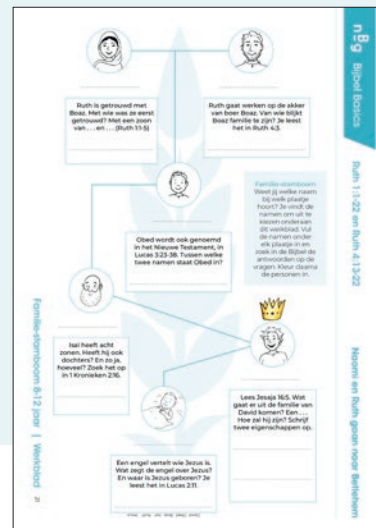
nBg Bijbel Basics

Ruth 1:1-22 en Ruth 4:13-22

Naomi en Ruth gaan naar Bethlehem

Ruth is getrouwd met Boaz. Met wie was ze eerst getrouwd? Met een zoon van . . . en . . . . (Ruth 1:1-5)

Ruth gaat werken op de akker van boer Boaz. Van wie blijkt Boaz familie te zijn? Je leest het in Ruth 4:3.

Familie-stamboom
Weet jij welke naam bij welk plaatje hoort? Je vindt de namen om uit te kiezen onderaan dit werkblad. Vul de namen onder elk plaatje in en zoek in de Bijbel de antwoorden op de vragen. Kleur daarna de personen in.

Obed wordt ook genoemd in het Nieuwe Testament, in Lucas 3:23-38. Tussen welke twee namen staat Obed in?

Isaï heeft acht zonen. Heeft hij ook dochters? En zo ja, hoeveel? Zoek het op in 1 Kronieken 2:16.

Lees Jesaja 11:5. Wat gaat er uit de familie van David komen? Een . . . . Hoe zal hij zijn? Schrijf twee eigenschappen op.

Een engel vertelt wie Jezus is. Wat zegt de engel over Jezus? En waar is Jezus geboren? Je leest het in Lucas 2:11.

Familie-stamboom 8-12 jaar | Werkblad

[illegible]